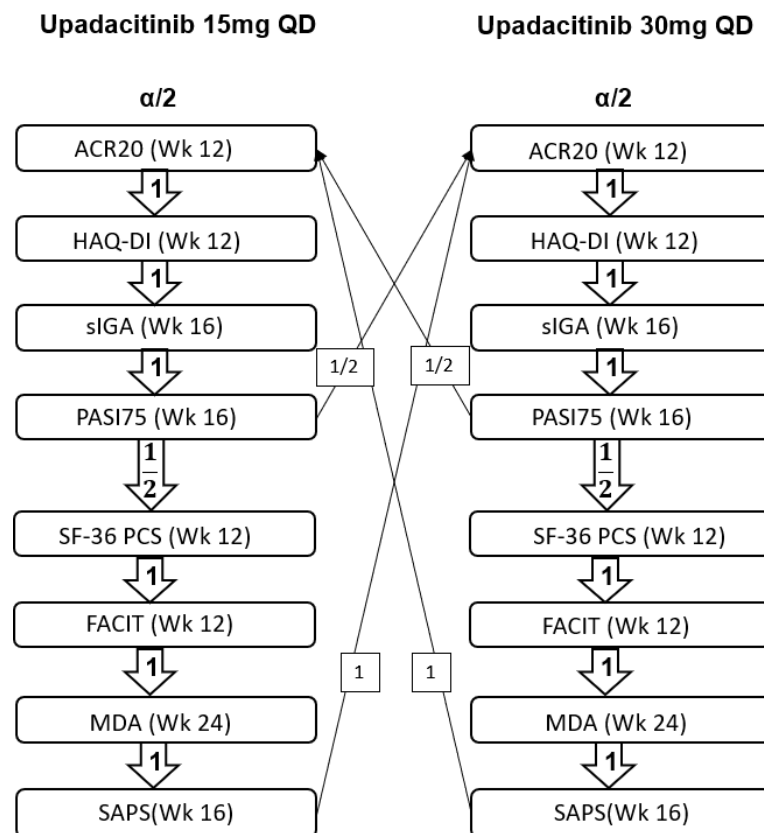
Upadacitinib 15mg QD

α/2

ACR20 (Wk 12)

1

HAQ-DI (Wk 12)

1

sIGA (Wk 16)

1

PASI75 (Wk 16)

$\frac{1}{2}$

SF-36 PCS (Wk 12)

1

FACIT (Wk 12)

1

MDA (Wk 24)

1

SAPS(Wk 16)

1/2

1/2

1

1

Upadacitinib 30mg QD

α/2

ACR20 (Wk 12)

1

HAQ-DI (Wk 12)

1

sIGA (Wk 16)

1

PASI75 (Wk 16)

$\frac{1}{2}$

SF-36 PCS (Wk 12)

1

FACIT (Wk 12)

1

MDA (Wk 24)

1

SAPS(Wk 16)